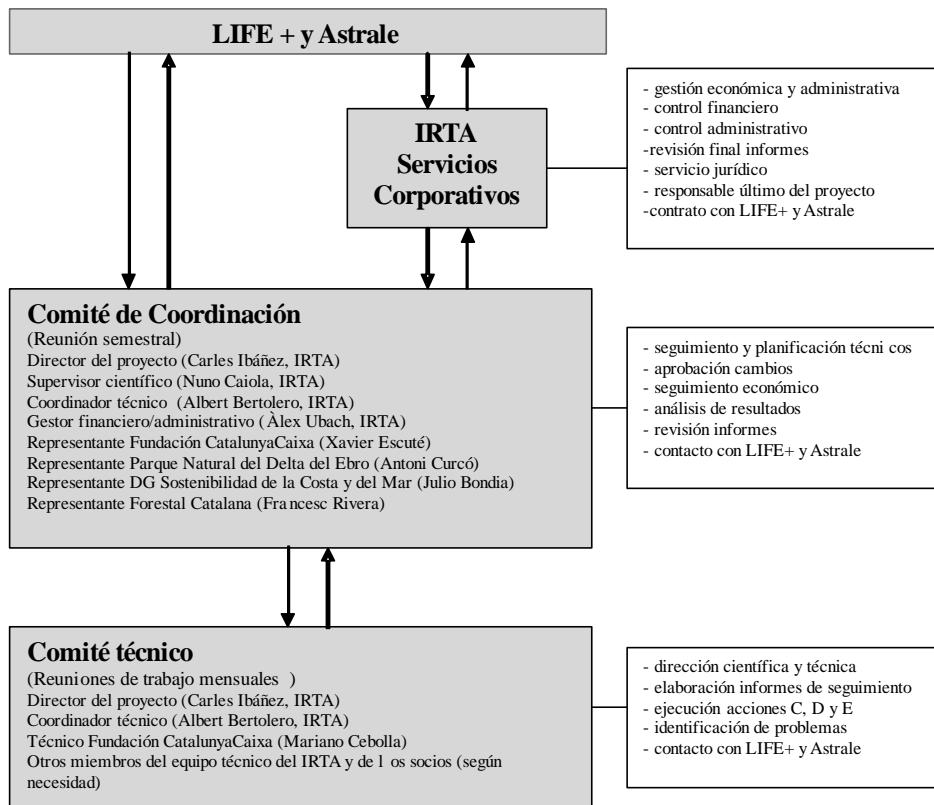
LIFE + y Astrale

IRTA Servicios Corporativos

- gestión económica y administrativa
- control financiero
- control administrativo
-revisión final informes
- servicio jurídico
- responsable último del proyecto
-contrato con LIFE+ y Astrale

Comité de Coordinación
(Reunión semestral)
Director del proyecto (Carles Ibáñez, IRTA)
Supervisor científico (Nuno Caiola, IRTA)
Coordinador técnico (Albert Bertolero, IRTA)
Gestor financiero/administrativo (Àlex Ubach, IRTA)
Representante Fundación CatalunyaCaixa (Xavier Escuté)
Representante Parque Natural del Delta del Ebro (Antoni Curcó)
Representante DG Sostenibilidad de la Costa y del Mar (Julio Bondia)
Representante Forestal Catalana (Francesc Rivera)

- seguimiento y planificación técnicos
- aprobación cambios
- seguimiento económico
- análisis de resultados
- revisión informes
- contacto con LIFE+ y Astrale

Comité técnico
(Reuniones de trabajo mensuales )
Director del proyecto (Carles Ibáñez, IRTA)
Coordinador técnico (Albert Bertolero, IRTA)
Técnico Fundación CatalunyaCaixa (Mariano Cebolla)
Otros miembros del equipo técnico del IRTA y de los socios (según necesidad)

- dirección científica y técnica
- elaboración informes de seguimiento
- ejecución acciones C, D y E
- identificación de problemas
- contacto con LIFE+ y Astrale